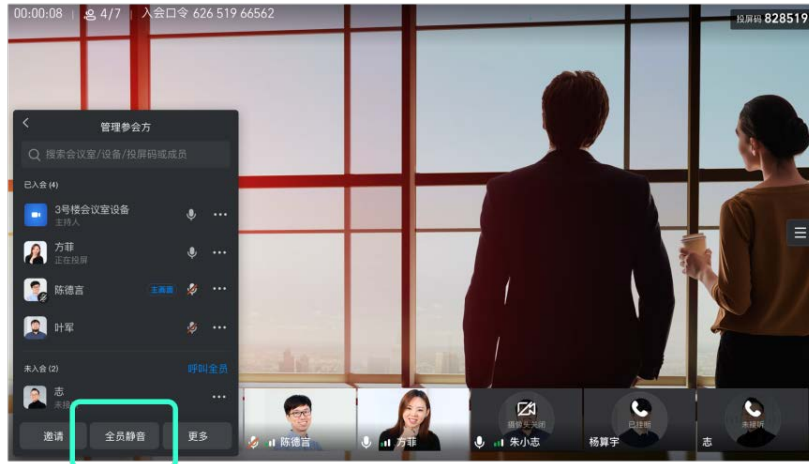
00:00:08 | 4/7 | 入会口令 626 519 66562

投屏码 828519

管理参会方

搜索会议室/设备/投屏码或成员

已入会 (4)

3号楼会议室设备
主持人

方菲
正在投屏

陈德言 主画面

叶军

未入会 (2)
呼叫全员

志
未接

邀请
全员静音
更多

陈德言
方菲
朱小志
摄像头关闭
杨算宇
已挂断
志
未接听